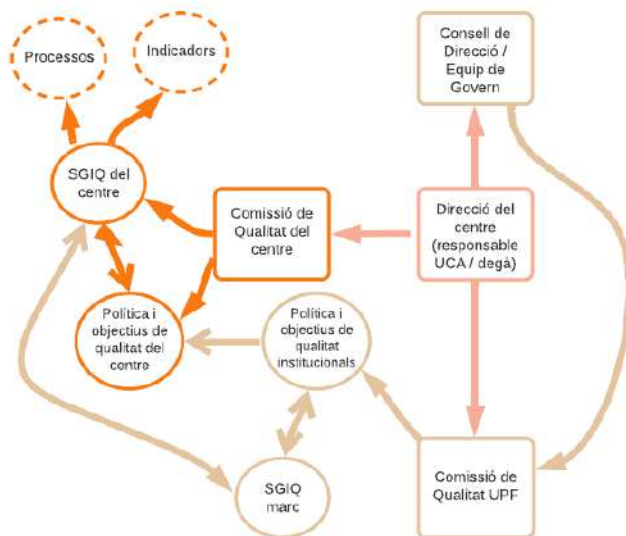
Processos

Indicadors

Consell de Direcció / Equip de Govern

SGIQ del centre

Comissió de Qualitat del centre

Direcció del centre (responsable UCA / degà)

Política i objectius de qualitat del centre

Política i objectius de qualitat institucionals

SGIQ marc

Comissió de Qualitat UPF